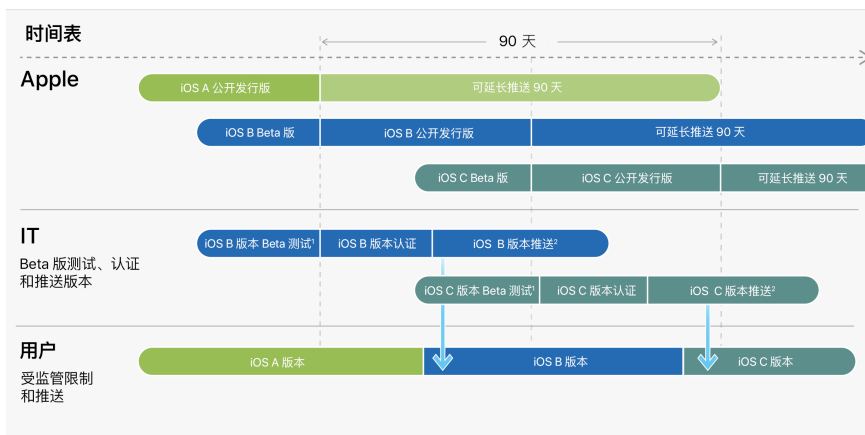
时间表

90 天

Apple

iOS A 公开发行版

可延长推送 90 天

iOS B Beta 版

iOS B 公开发行版

可延长推送 90 天

iOS C Beta 版

iOS C 公开发行版

可延长推送 90 天

IT

Beta 版测试、认证和推送版本

iOS B 版本 Beta 测试$^1$

iOS B 版本认证

iOS B 版本推送$^2$

iOS C 版本 Beta 测试$^1$

iOS C 版本认证

iOS C 版本推送$^2$

用户

受监管限制和推送

iOS A 版本

iOS B 版本

iOS C 版本